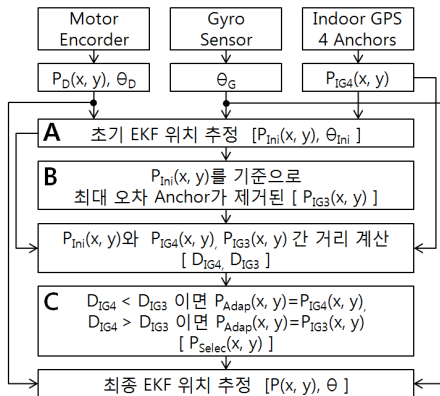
Motor Encorder

Gyro Sensor

Indoor GPS 4 Anchors

$P_D(x, y)$, $\theta_D$

$\theta_G$

$P_{IG4}(x, y)$

A 초기 EKF 위치 추정 [$P_{Ini}(x, y)$, $\theta_{Ini}$ ]

B $P_{Ini}(x, y)$를 기준으로 최대 오차 Anchor가 제거된 [ $P_{IG3}(x, y)$ ]

$P_{Ini}(x, y)$와 $P_{IG4}(x, y)$, $P_{IG3}(x, y)$ 간 거리 계산 [ $D_{IG4}$, $D_{IG3}$ ]

C $D_{IG4}$ < $D_{IG3}$ 이면 $P_{Adap}(x, y)$=$P_{IG4}(x, y)$, $D_{IG4}$ > $D_{IG3}$ 이면 $P_{Adap}(x, y)$=$P_{IG3}(x, y)$ [ $P_{Selec}(x, y)$ ]

최종 EKF 위치 추정 [$P(x, y)$, $\theta$ ]